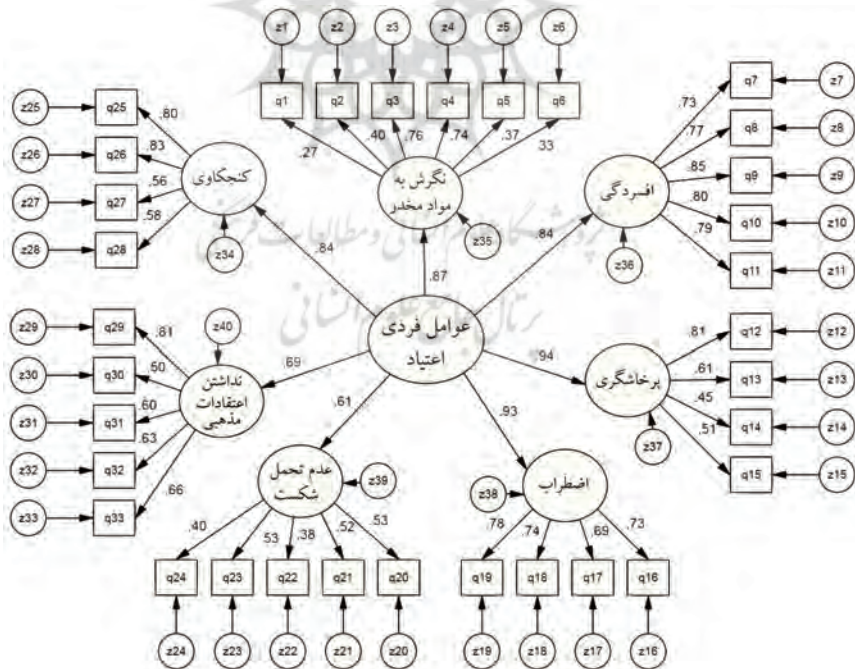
z1 z2 z3 z4 z5 z6

q1 q2 q3 q4 q5 q6

.27 .40 .76 .74 .37 .33

نگرش به مواد مخدر

z35

z25 q25 .80
z26 q26 .83
z27 q27 .56
z28 q28 .58

کنجکاوی

z34

.84

.73 q7 z7
.77 q8 z8
.85 q9 z9
.80 q10 z10
.79 q11 z11

افسردگی

z36

.84

.87

عوامل فردی اعتیاد

z29 q29 .81
z30 q30 .50
z31 q31 .60
z32 q32 .63
z33 q33 .66

z40

نداشتن اعتقادات مذهبی

.69

.94

پرخاشگری

.81 q12 z12
.61 q13 z13
.45 q14 z14
.51 q15 z15

z37

.61

.93

عدم تحمل شکست

z39

.40 .53 .38 .52 .53

q24 q23 q22 q21 q20

z24 z23 z22 z21 z20

اضطراب

z38

.78 .74 .69 .73

q19 q18 q17 q16

z19 z18 z17 z16